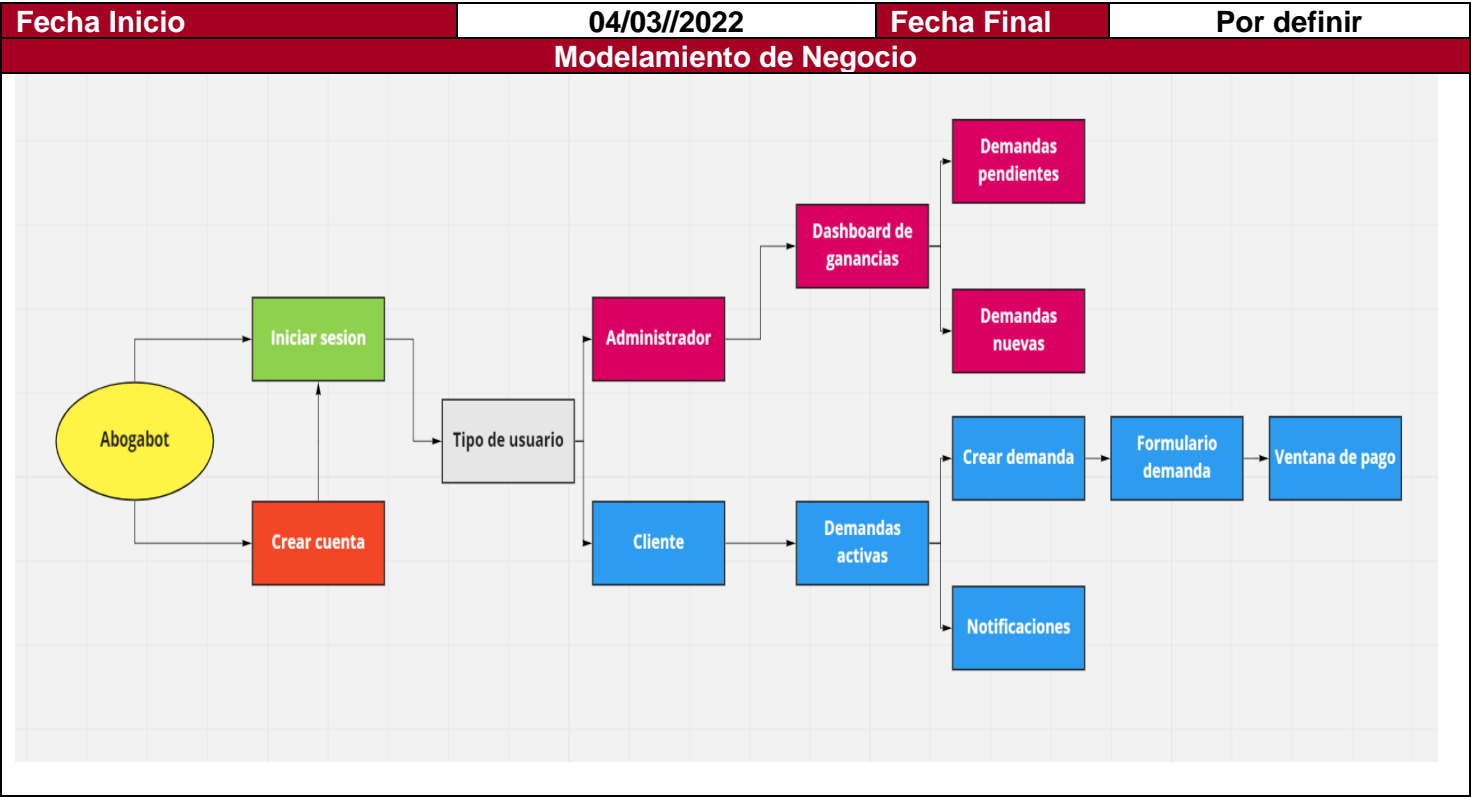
| Fecha Inicio | 04/03//2022 | Fecha Final | Por definir |
|---|---|---|---|

Modelamiento de Negocio

Abogabot

Iniciar sesion

Crear cuenta

Tipo de usuario

Administrador

Cliente

Dashboard de ganancias

Demandas pendientes

Demandas nuevas

Demandas activas

Crear demanda

Formulario demanda

Ventana de pago

Notificaciones